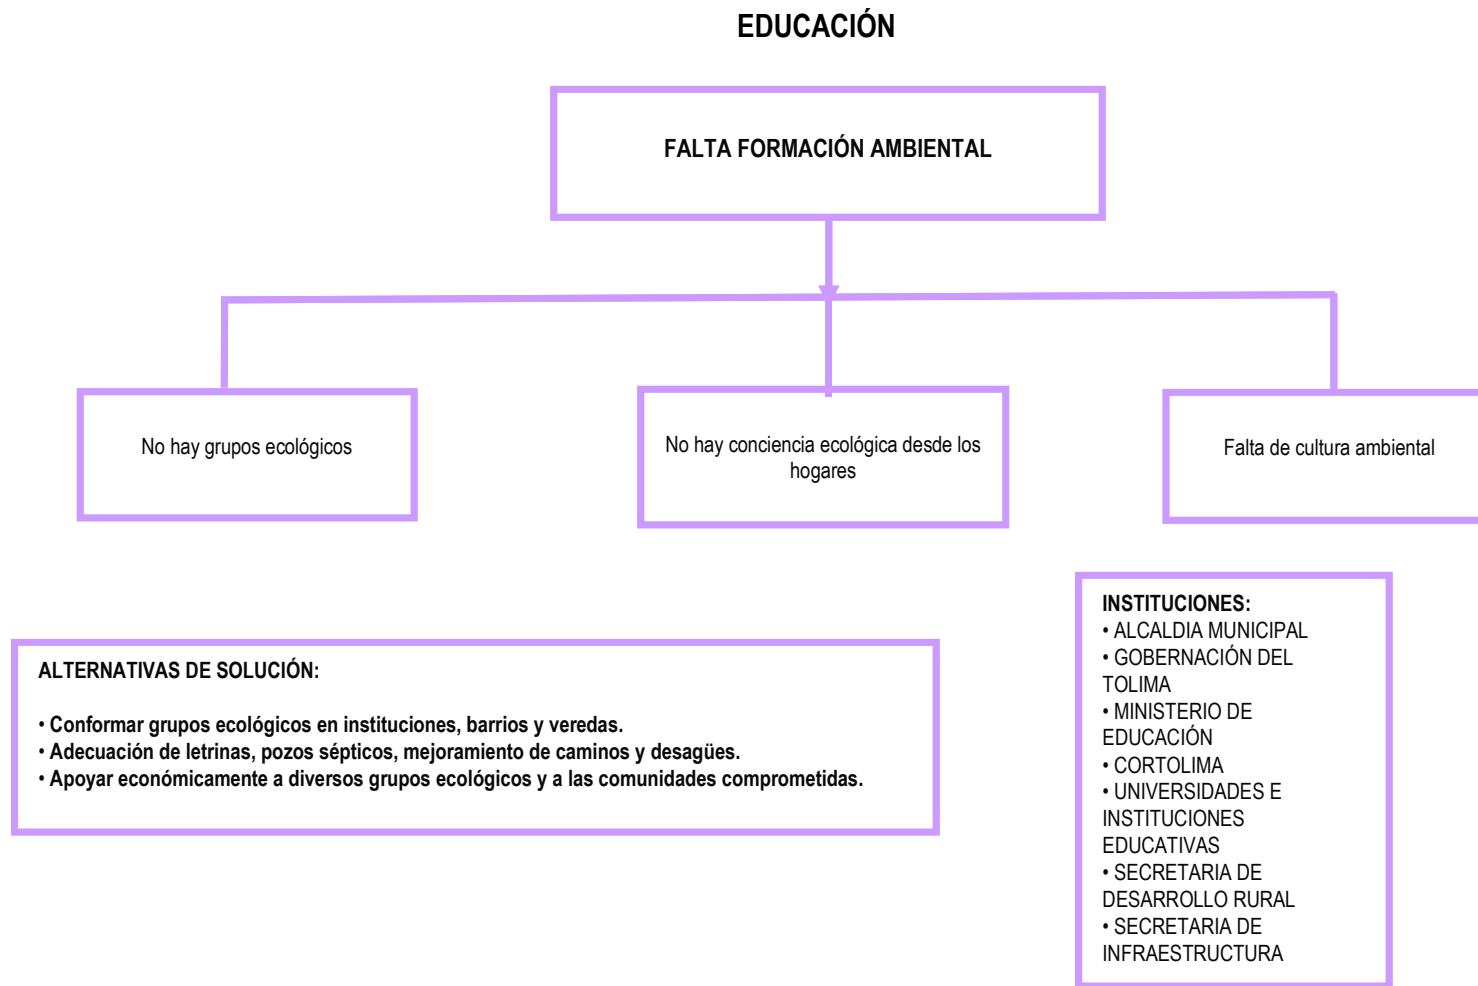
EDUCACIÓN

FALTA FORMACIÓN AMBIENTAL

No hay grupos ecológicos

No hay conciencia ecológica desde los hogares

Falta de cultura ambiental

INSTITUCIONES:
• ALCALDIA MUNICIPAL
• GOBERNACIÓN DEL TOLIMA
• MINISTERIO DE EDUCACIÓN
• CORTOLIMA
• UNIVERSIDADES E INSTITUCIONES EDUCATIVAS
• SECRETARIA DE DESARROLLO RURAL
• SECRETARIA DE INFRAESTRUCTURA

ALTERNATIVAS DE SOLUCIÓN:

• Conformar grupos ecológicos en instituciones, barrios y veredas.
• Adecuación de letrinas, pozos sépticos, mejoramiento de caminos y desagües.
• Apoyar económicamente a diversos grupos ecológicos y a las comunidades comprometidas.